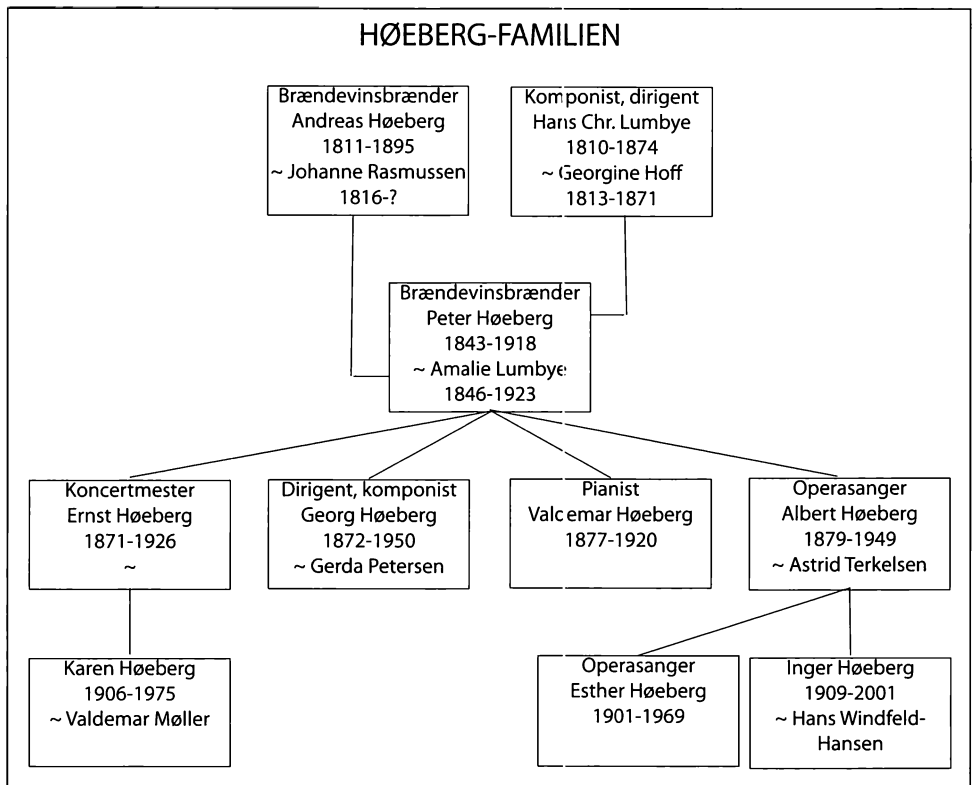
HØEBERG-FAMILIEN

Brændevinsbrænder
Andreas Høeberg
1811-1895
~ Johanne Rasmussen
1816-?

Komponist, dirigent
Hans Chr. Lumbye
1810-1874
~ Georgine Hoff
1813-1871

Brændevinsbrænder
Peter Høeberg
1843-1918
~ Amalie Lumbye
1846-1923

Koncertmester
Ernst Høeberg
1871-1926
~

Dirigent, komponist
Georg Høeberg
1872-1950
~ Gerda Petersen

Pianist
Valdemar Høeberg
1877-1920

Operasanger
Albert Høeberg
1879-1949
~ Astrid Terkelsen

Karen Høeberg
1906-1975
~ Valdemar Møller

Operasanger
Esther Høeberg
1901-1969

Inger Høeberg
1909-2001
~ Hans Windfeld-Hansen